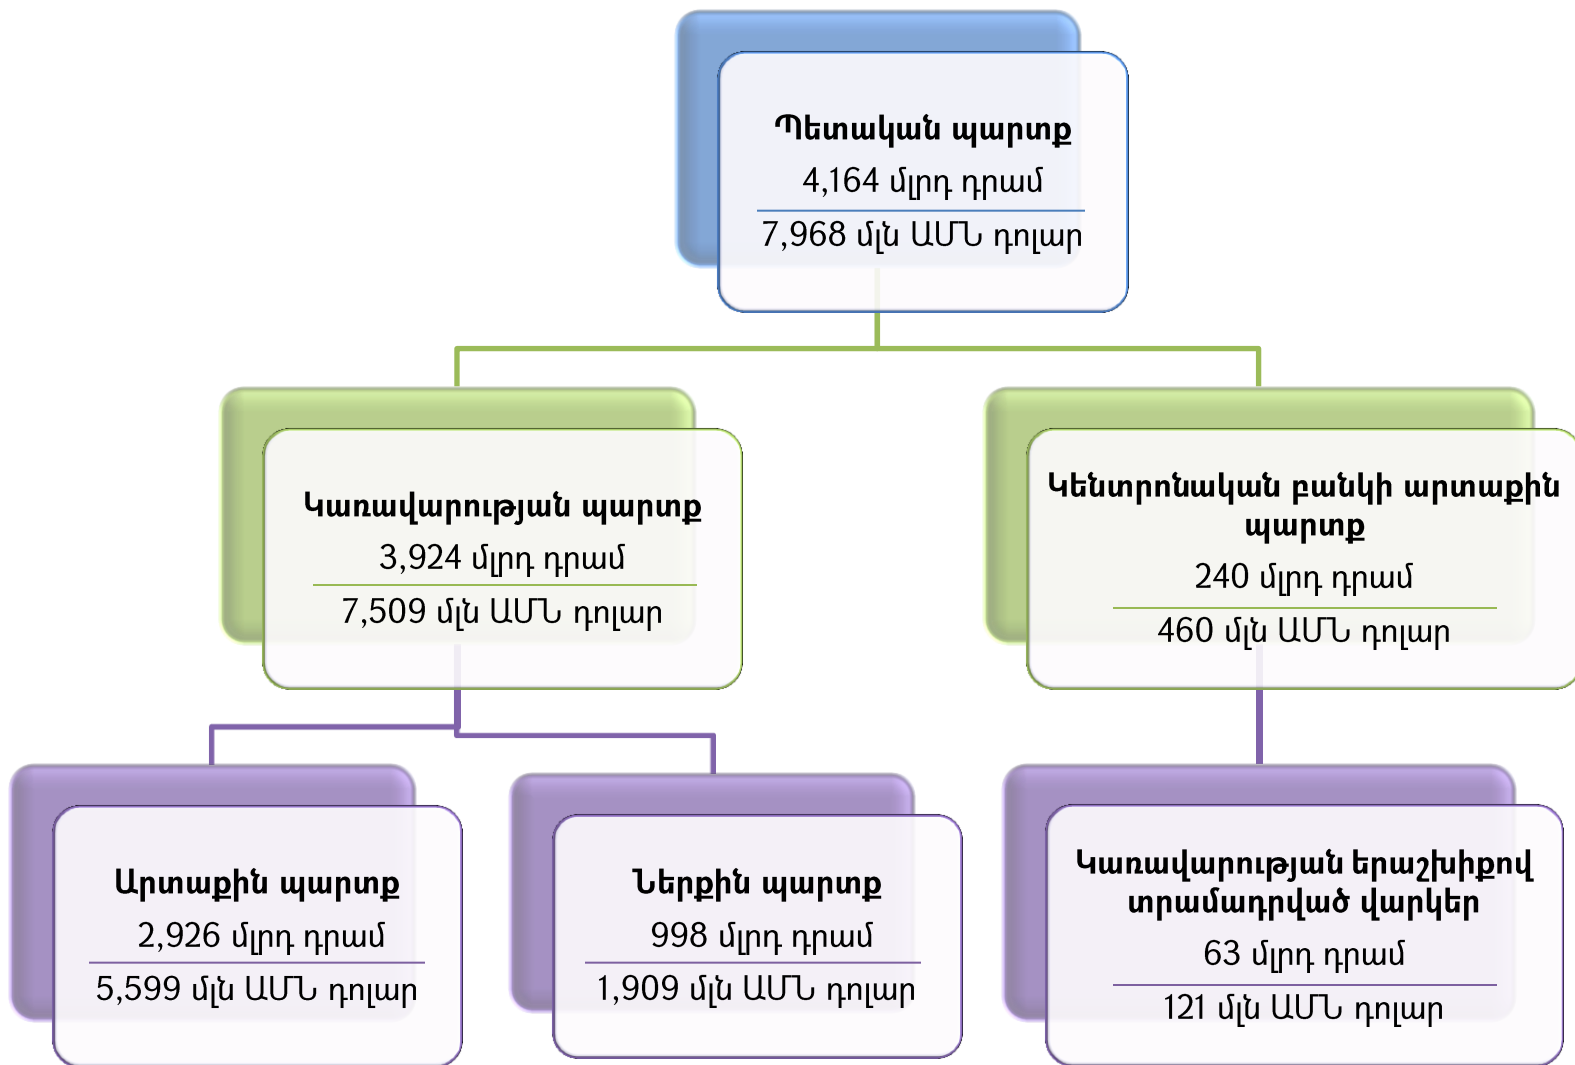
Պետական պարտք
4,164 մլրդ դրամ
7,968 մլն ԱՄՆ դոլար

Կառավարության պարտք
3,924 մլրդ դրամ
7,509 մլն ԱՄՆ դոլար

Կենտրոնական բանկի արտաքին պարտք
240 մլրդ դրամ
460 մլն ԱՄՆ դոլար

Արտաքին պարտք
2,926 մլրդ դրամ
5,599 մլն ԱՄՆ դոլար

Ներքին պարտք
998 մլրդ դրամ
1,909 մլն ԱՄՆ դոլար

Կառավարության երաշխիքով տրամադրված վարկեր
63 մլրդ դրամ
121 մլն ԱՄՆ դոլար